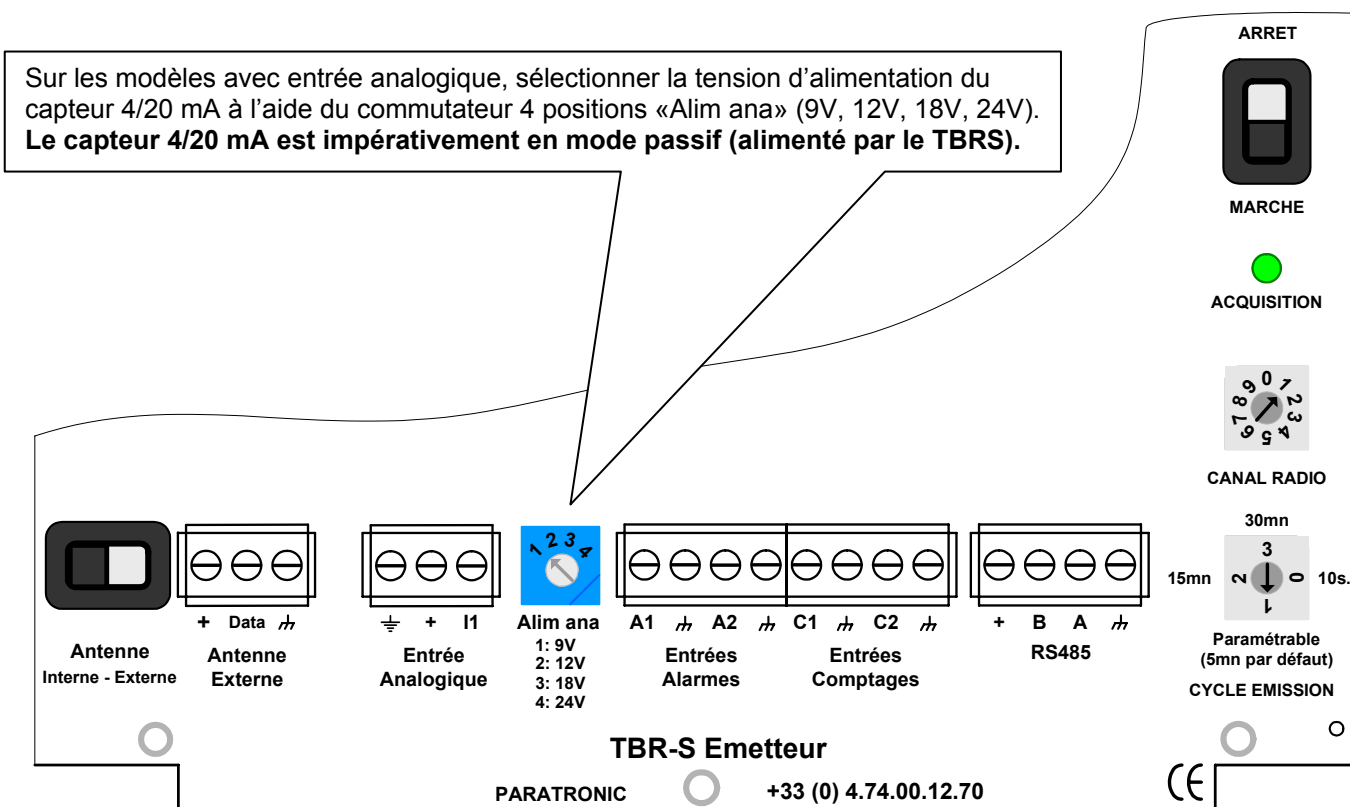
Sur les modèles avec entrée analogique, sélectionner la tension d'alimentation du capteur 4/20 mA à l'aide du commutateur 4 positions «Alim ana» (9V, 12V, 18V, 24V).
**Le capteur 4/20 mA est impérativement en mode passif (alimenté par le TBRS).**

ARRET

MARCHE

ACQUISITION

0 1 2 3 4 5 6 7 8 9

CANAL RADIO

30mn
15mn 2 3 0 1 10s.

Paramétrable (5mn par défaut)

CYCLE EMISSION

Antenne
Interne - Externe

+ Data
Antenne Externe

+ I1
Entrée Analogique

1 2 3 4
Alim ana
1: 9V
2: 12V
3: 18V
4: 24V

A1 A2
Entrées Alarmes

C1 C2
Entrées Comptages

+ B A
RS485

TBR-S Emetteur

PARATRONIC +33 (0) 4.74.00.12.70

CE